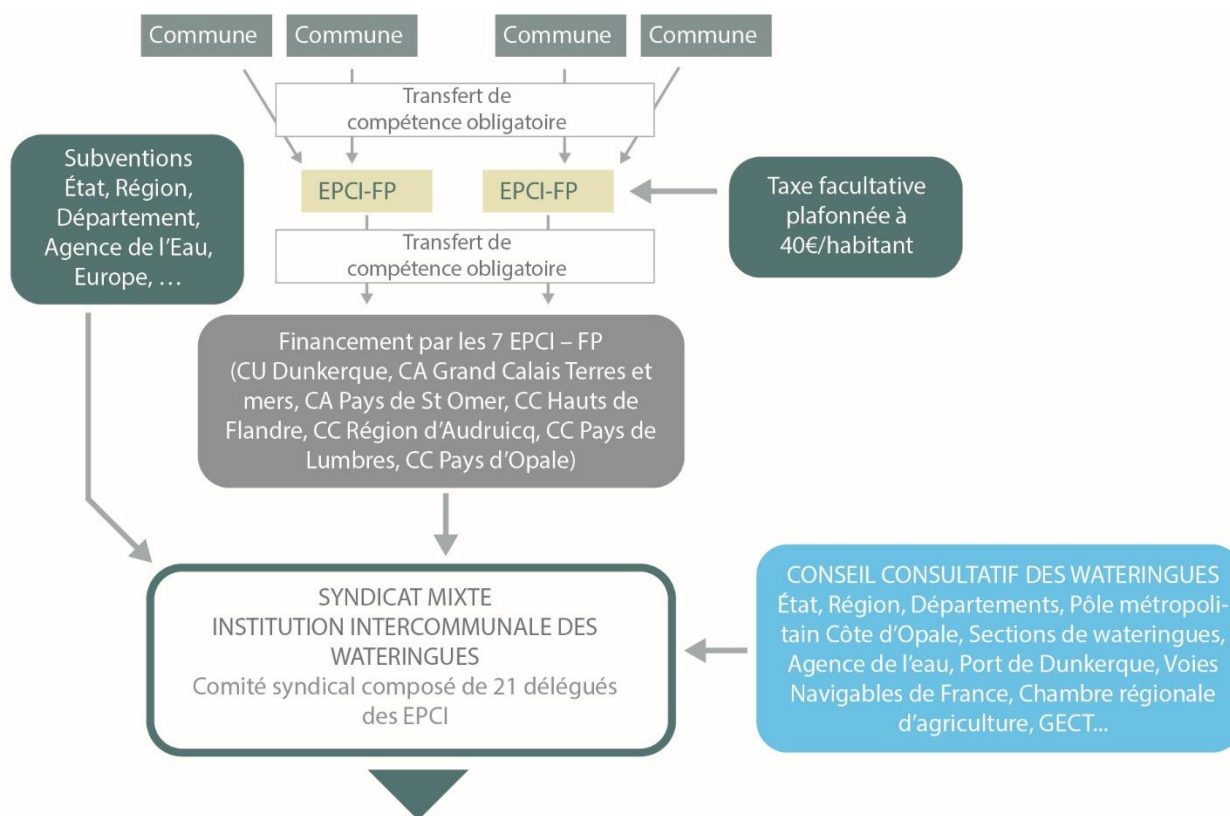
Commune Commune Commune Commune

Transfert de compétence obligatoire

Subventions État, Région, Département, Agence de l'Eau, Europe, …

EPCI-FP EPCI-FP

Taxe facultative plafonnée à 40€/habitant

Transfert de compétence obligatoire

Financement par les 7 EPCI – FP (CU Dunkerque, CA Grand Calais Terres et mers, CA Pays de St Omer, CC Hauts de Flandre, CC Région d'Audruicq, CC Pays de Lumbres, CC Pays d'Opale)

SYNDICAT MIXTE
INSTITUTION INTERCOMMUNALE DES WATERINGUES
Comité syndical composé de 21 délégués des EPCI

CONSEIL CONSULTATIF DES WATERINGUES
État, Région, Départements, Pôle métropolitain Côte d'Opale, Sections de wateringues, Agence de l'eau, Port de Dunkerque, Voies Navigables de France, Chambre régionale d'agriculture, GECT...